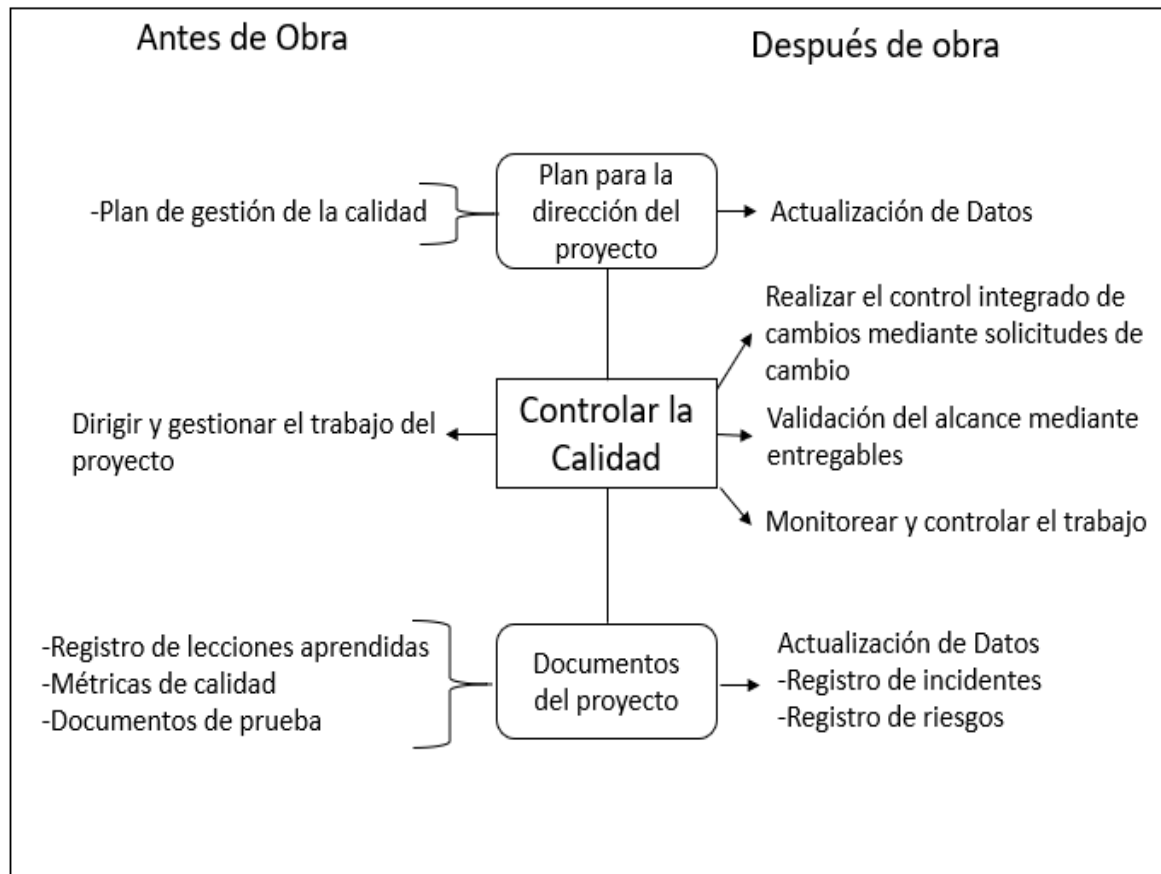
Antes de Obra

Después de obra

-Plan de gestión de la calidad

Plan para la dirección del proyecto

Actualización de Datos

Realizar el control integrado de cambios mediante solicitudes de cambio

Dirigir y gestionar el trabajo del proyecto

Controlar la Calidad

Validación del alcance mediante entregables

Monitorear y controlar el trabajo

-Registro de lecciones aprendidas
-Métricas de calidad
-Documentos de prueba

Documentos del proyecto

Actualización de Datos
-Registro de incidentes
-Registro de riesgos